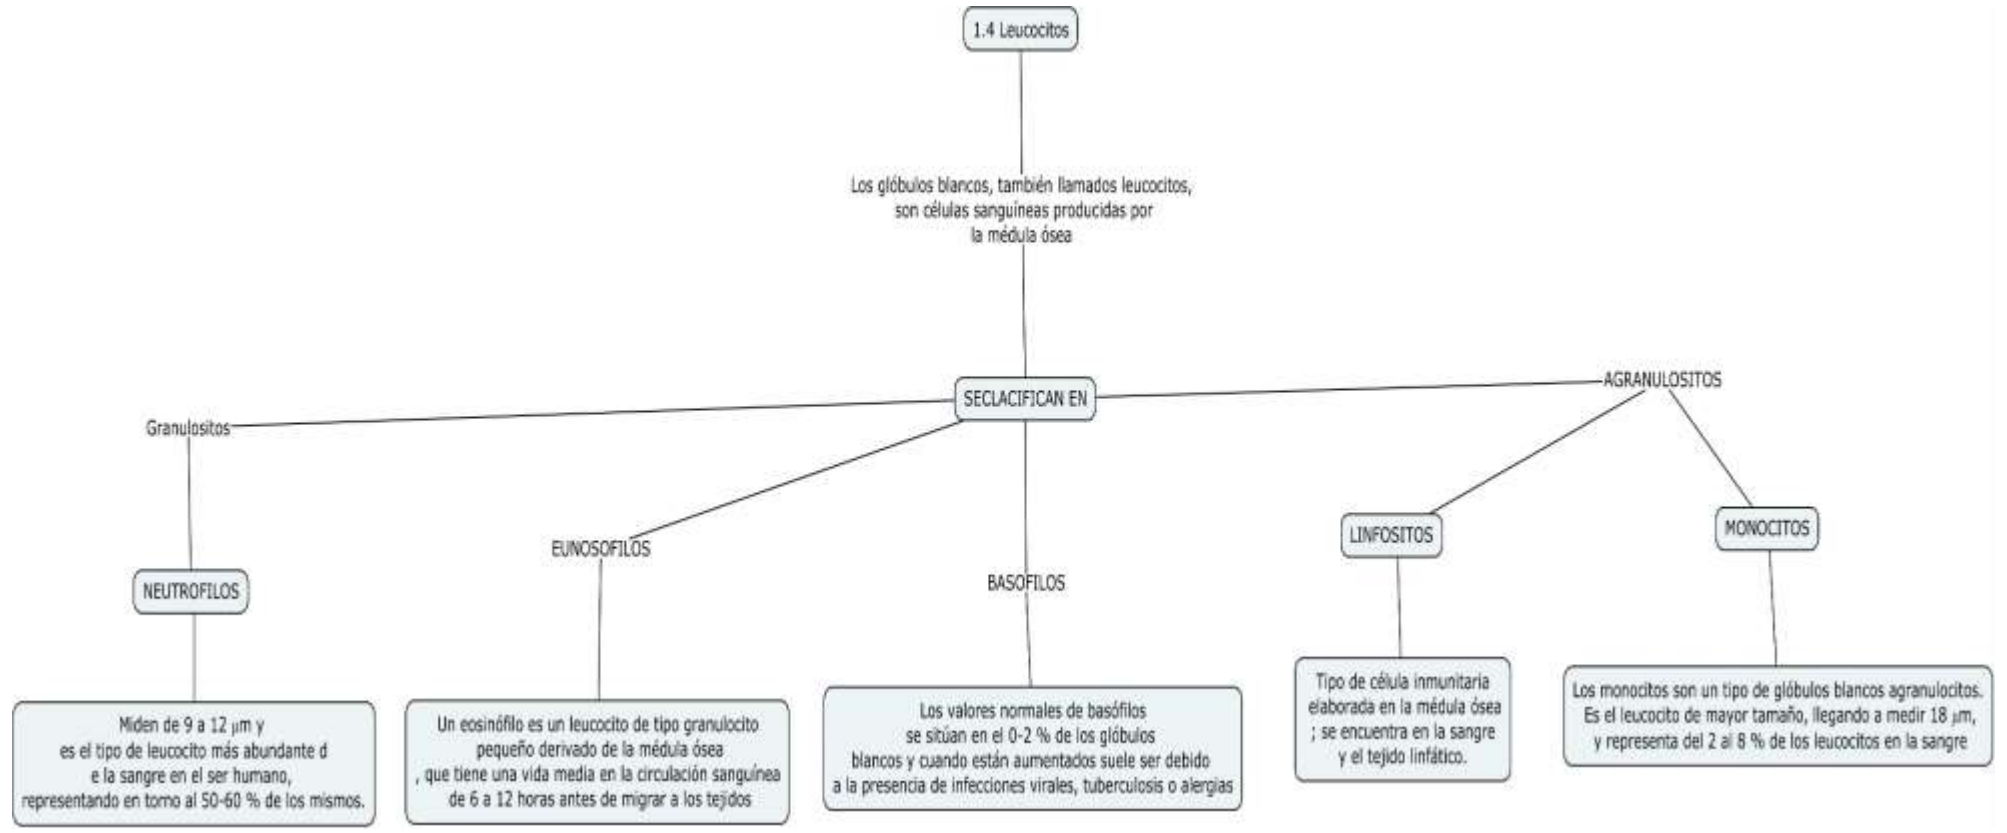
1.4 Leucocitos

Los glóbulos blancos, también llamados leucocitos, son células sanguíneas producidas por la médula ósea

SECLACIFICAN EN

Granulositos

AGRANULOSITOS

NEUTROFILOS

EUNOSOFILOS

BASOFILOS

LINFOSITOS

MONOCITOS

Miden de 9 a 12 μm y es el tipo de leucocito más abundante d e la sangre en el ser humano, representando en torno al 50-60 % de los mismos.

Un eosinófilo es un leucocito de tipo granulocito pequeño derivado de la médula ósea , que tiene una vida media en la circulación sanguínea de 6 a 12 horas antes de migrar a los tejidos

Los valores normales de basófilos se sitúan en el 0-2 % de los glóbulos blancos y cuando están aumentados suele ser debido a la presencia de infecciones virales, tuberculosis o alergias

Tipo de célula inmunitaria elaborada en la médula ósea ; se encuentra en la sangre y el tejido linfático.

Los monocitos son un tipo de glóbulos blancos agranulocitos. Es el leucocito de mayor tamaño, llegando a medir 18 μm, y representa del 2 al 8 % de los leucocitos en la sangre